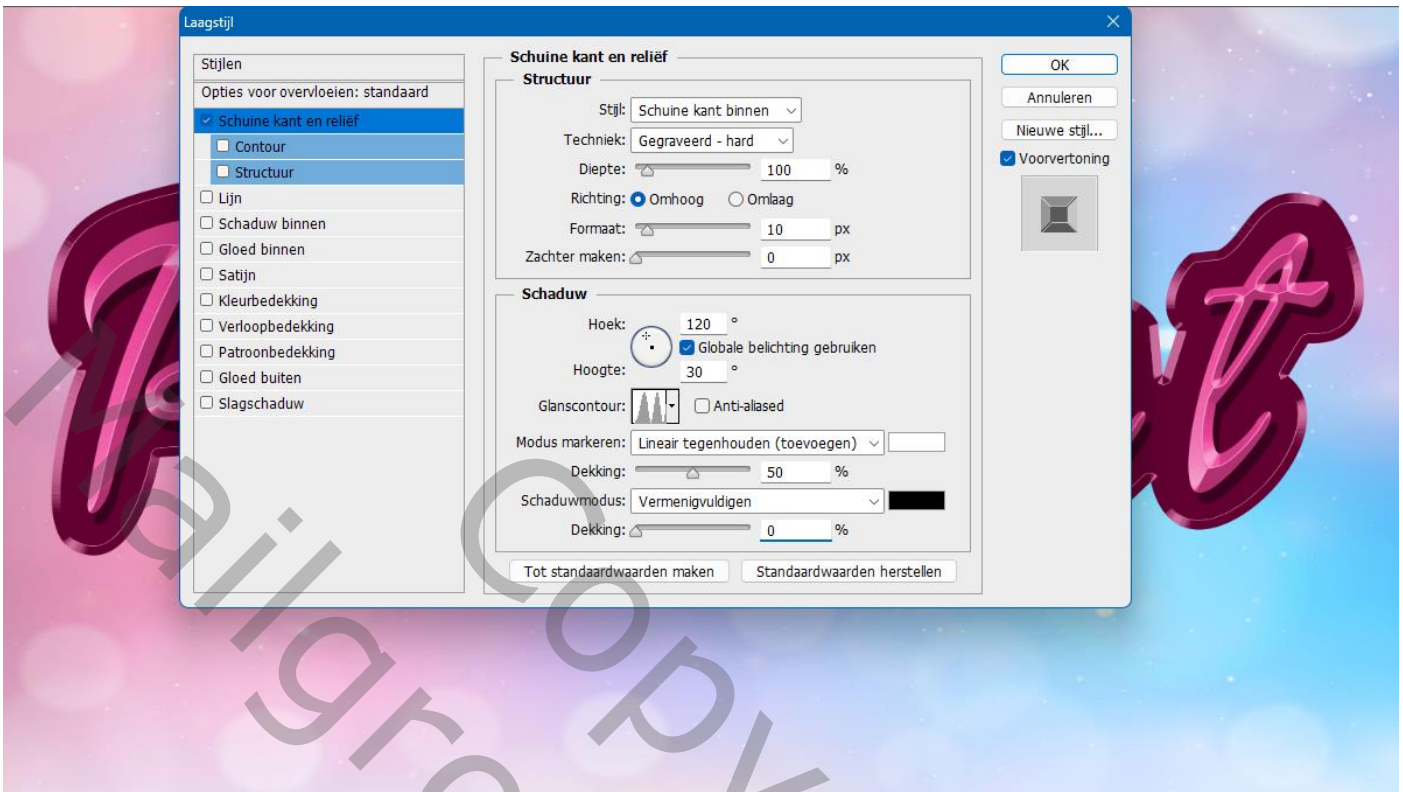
Laagstijl

Stijlen
Opties voor overvloeien: standaard
Schuine kant en reliëf
Contour
Structuur
Lijn
Schaduw binnen
Gloed binnen
Satijn
Kleurbedekking
Verloopbedekking
Patroonbedekking
Gloed buiten
Slagschaduw

Schuine kant en reliëf
Structuur
Stijl: Schuine kant binnen
Techniek: Gegraveerd - hard
Diepte: 100 %
Richting: Omhoog Omlaag
Formaat: 10 px
Zachter maken: 0 px

Schaduw
Hoek: 120 °
Globale belichting gebruiken
Hoogte: 30 °
Glanscontour: Anti-aliased
Modus markeren: Lineair tegenhouden (toevoegen)
Dekking: 50 %
Schaduwmodus: Vermenigvuldigen
Dekking: 0 %

Tot standaardwaarden maken
Standaardwaarden herstellen

OK
Annuleren
Nieuwe stijl...
Voorvertoning

Maligran Copy